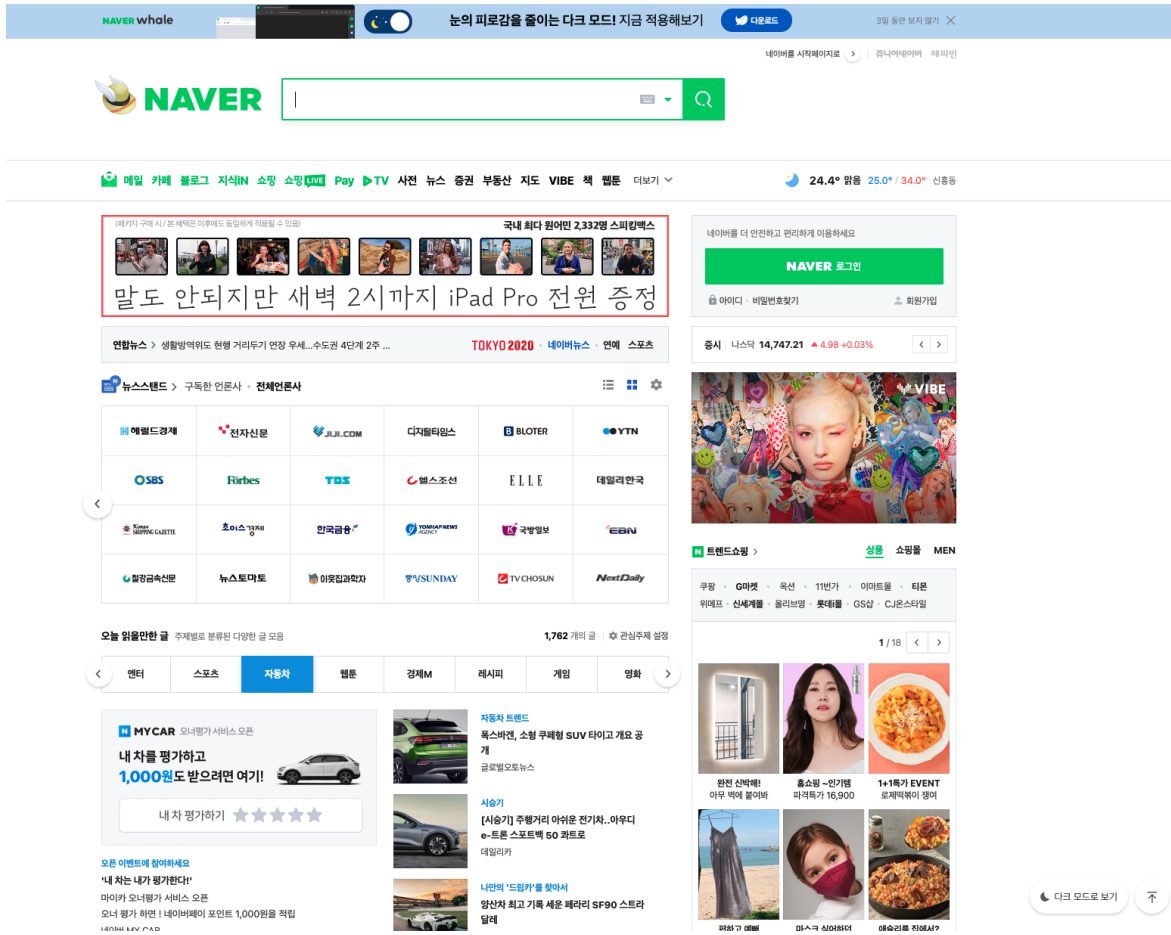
NAVER whale 눈의 피로감을 줄이는 다크 모드! 지금 적용해보기 다운로드 3일 동안 보지 않기 ×

네이버를 시작페이지로 > 쥬니어네이버 해피빈

NAVER

메일 카페 블로그 지식iN 쇼핑 쇼핑LIVE Pay TV 사전 뉴스 증권 부동산 지도 VIBE 책 웹툰 더보기

24.4° 맑음 25.0° / 34.0° 신흥동

(패키지 구매 시 / 본 혜택은 이후에도 등일하게 적용될 수 있음) 국내 최다 원어민 2,332명 스피킹맥스

말도 안되지만 새벽 2시까지 iPad Pro 전원 증정

연합뉴스 > 생활방역위도 현행 거리두기 연장 우세...수도권 4단계 2주 ... TOKYO 2020 네이버뉴스 연예 스포츠

뉴스스탠드 > 구독한 언론사 전체언론사

| 헤럴드경제 | 전자신문 | JIJI.COM | 디지털타임스 | BLOTER | YTN |
|---|---|---|---|---|---|
| SBS | Forbes | TBS | 헬스조선 | ELLE | 데일리한국 |
| Korea Shipping Gazette | 초이스경제 | 한국금융 | YONHAP NEWS AGENCY | 국방일보 | EBN |
| 철강금속신문 | 뉴스토마토 | 이웃집과학자 | SUNDAY | TV CHOSUN | NextDaily |

오늘 읽을만한 글 주제별로 분류된 다양한 글 모음 1,762 개의 글 관심주제 설정

엔터 스포츠 자동차 웹툰 경제M 레시피 게임 영화

MYCAR 오너평가 서비스 오픈
내 차를 평가하고 1,000원도 받으려면 여기!
내 차 평가하기

오픈 이벤트에 참여하세요
'내 차는 내가 평가한다!'
마이카 오너평가 서비스 오픈
오너 평가 하면 ! 네이버페이 포인트 1,000원을 적립
네이버 MY CAR

자동차 트렌드
폭스바겐, 소형 쿠페형 SUV 타이고 개요 공개
글로벌오토뉴스

시승기
[시승기] 주행거리 아쉬운 전기차..아우디 e-트론 스포트백 50 콰트로
데일리카

나만의 '드림카'를 찾아서
양산차 최고 기록 세운 페라리 SF90 스트라달레

네이버를 더 안전하고 편리하게 이용하세요
NAVER 로그인
아이디 · 비밀번호찾기 회원가입

증시 나스닥 14,747.21 ▲4.98 +0.03%

VIBE

트렌드쇼핑 > 상품 쇼핑몰 MEN

쿠팡 · G마켓 · 옥션 · 11번가 · 이마트몰 · 티몬
위메프 · 신세계몰 · 올리브영 · 롯데몰 · GS샵 · CJ온스타일

1 / 18

완전 신박해! 아무 벽에 붙여봐
홈쇼핑 ~인기템 파격특가 16,900
1+1특가 EVENT 로제떡볶이 쟁여

다크 모드로 보기